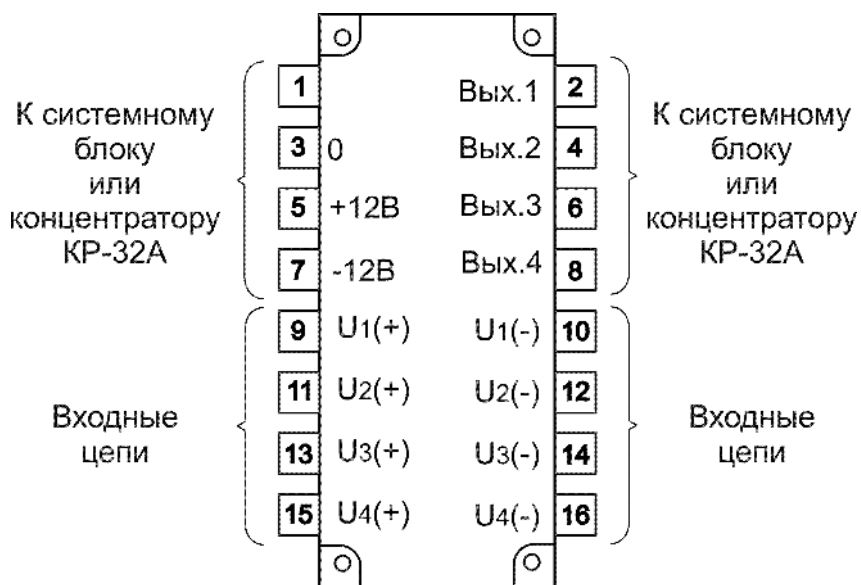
К системному блоку или концентратору КР-32А

1
3 0
5 +12В
7 -12В
9 U1(+)
11 U2(+)
13 U3(+)
15 U4(+)

Вых.1 2
Вых.2 4
Вых.3 6
Вых.4 8
U1(-) 10
U2(-) 12
U3(-) 14
U4(-) 16

К системному блоку или концентратору КР-32А

Входные цепи

Входные цепи